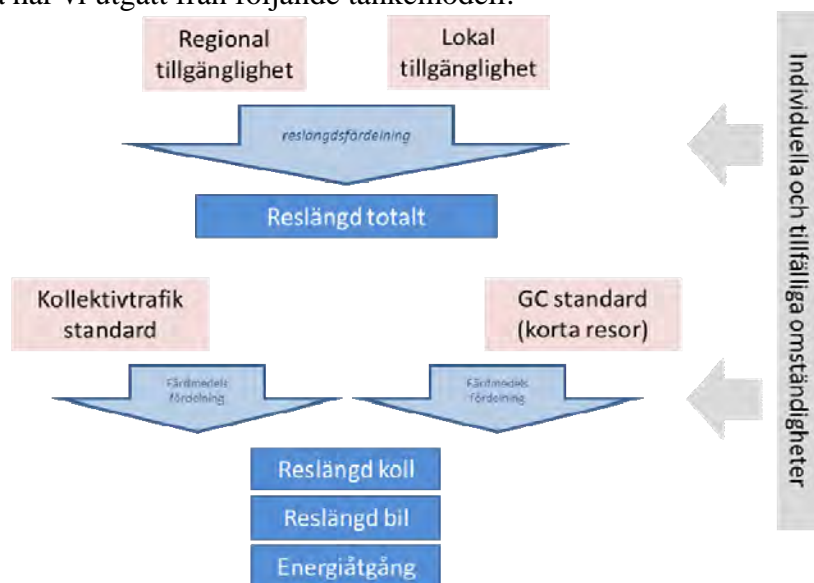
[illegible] har vi utgått från följande tankemodell:

Regional tillgänglighet

Lokal tillgänglighet

reslängdsfördelning

Reslängd totalt

Kollektivtrafik standard

GC standard (korta resor)

Färdmedels fördelning

Färdmedels fördelning

Reslängd koll

Reslängd bil

Energiåtgång

Individuella och tillfälliga omständigheter